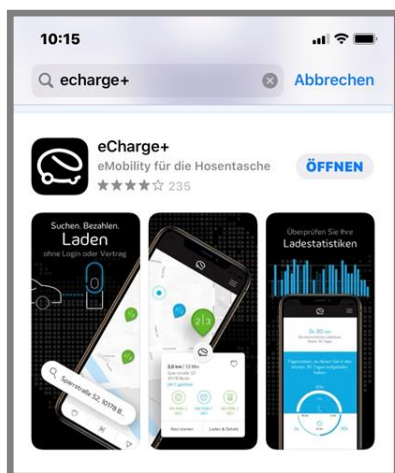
10:15

echarge+

Abbrechen

eCharge+

eMobility für die Hosentasche

ÖFFNEN

★★★★☆ 235

Suchen. Bezahlen.

Laden

ohne Login oder Vertrag

Sparrstraße 52, 10178 B...

Überprüfen Sie Ihre

Ladestatistiken

2|3

Neu starten

Laden & Details

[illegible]